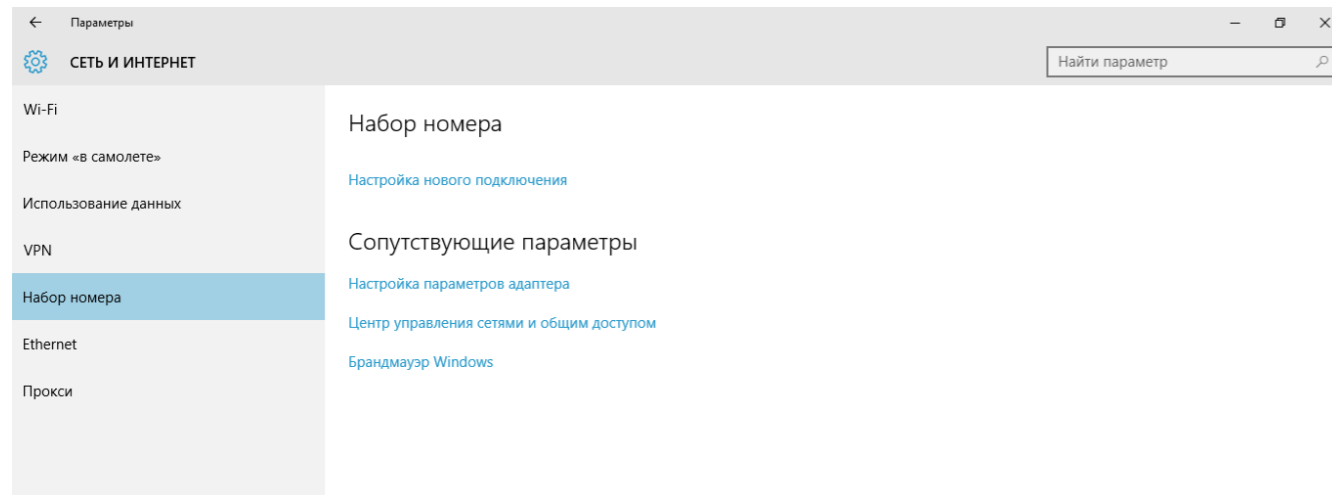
Параметры

СЕТЬ И ИНТЕРНЕТ

Найти параметр

Wi-Fi

Режим «в самолете»

Использование данных

VPN

Набор номера

Ethernet

Прокси

Набор номера

Настройка нового подключения

Сопутствующие параметры

Настройка параметров адаптера

Центр управления сетями и общим доступом

Брандмауэр Windows